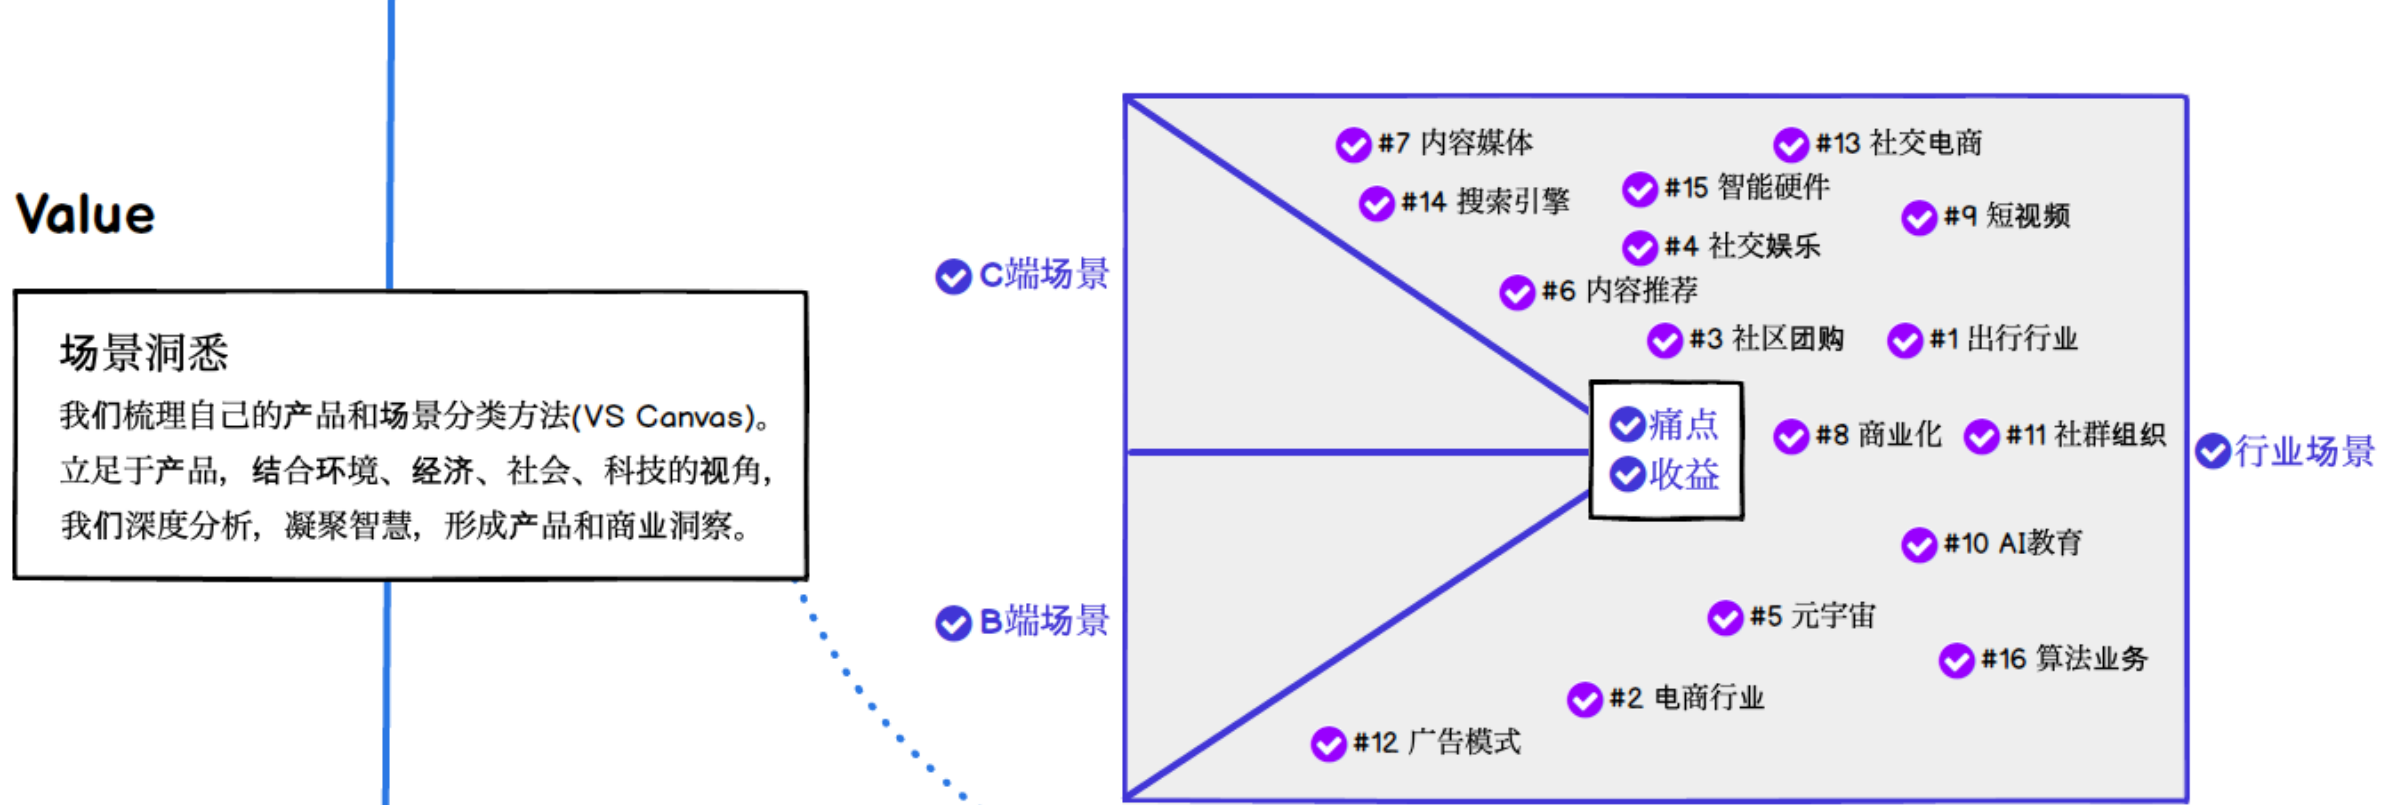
Value

场景洞悉

我们梳理自己的产品和场景分类方法(VS Canvas)。立足于产品，结合环境、经济、社会、科技的视角，我们深度分析，凝聚智慧，形成产品和商业洞察。

C端场景

B端场景

行业场景

痛点
收益

#7 内容媒体
#13 社交电商
#14 搜索引擎
#15 智能硬件
#9 短视频
#4 社交娱乐
#6 内容推荐
#3 社区团购
#1 出行行业
#8 商业化
#11 社群组织
#10 AI教育
#5 元宇宙
#16 算法业务
#2 电商行业
#12 广告模式